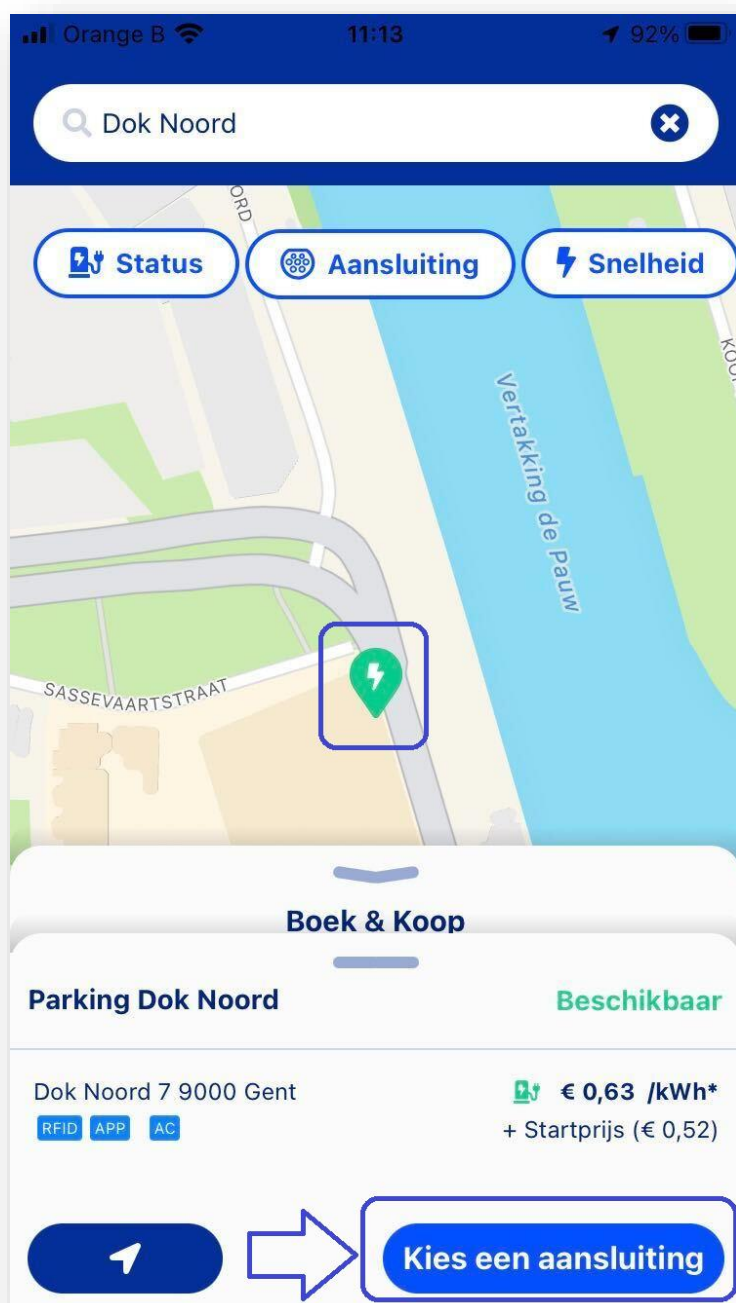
Orange B 11:13 92%

Dok Noord

ORD

Status Aansluiting Snelheid

KOO

Vertakking de Pauw

SASSEVAARTSTRAAT

Boek & Koop

Parking Dok Noord Beschikbaar

Dok Noord 7 9000 Gent
RFID APP AC

€ 0,63 /kWh*
+ Startprijs (€ 0,52)

Kies een aansluiting